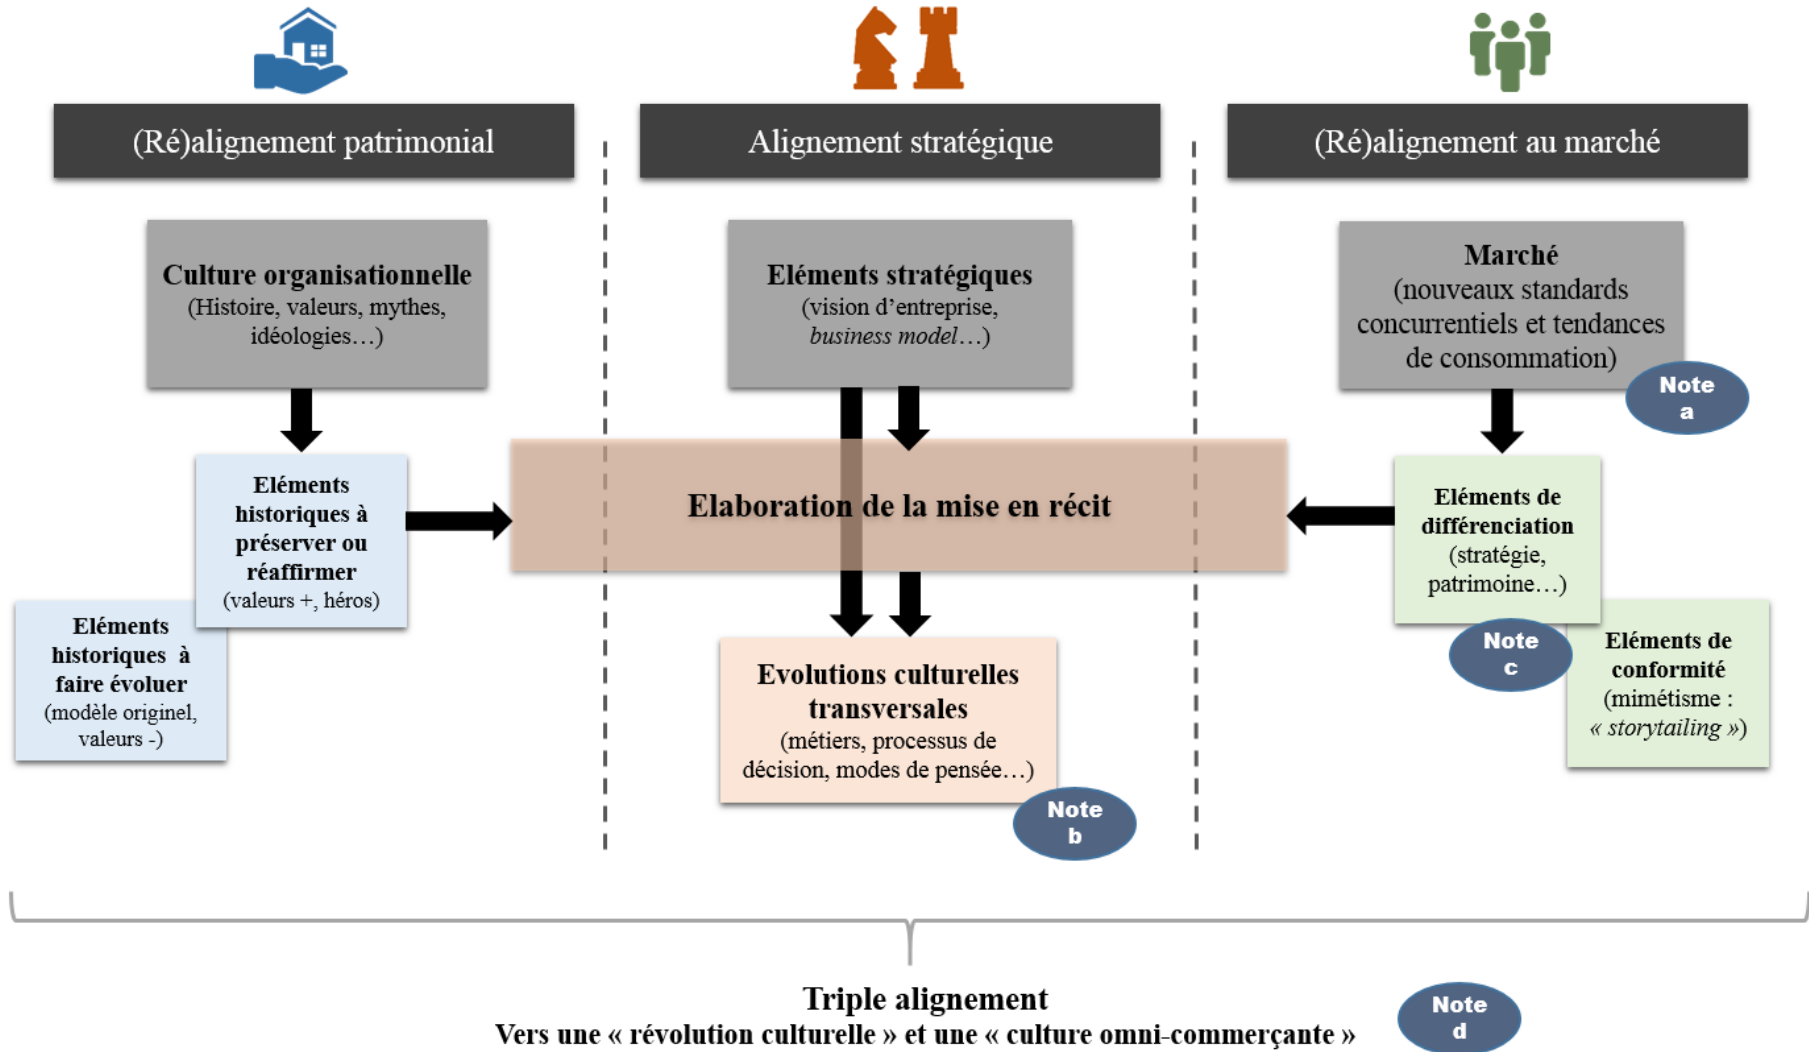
(Ré)alignement patrimonial

Alignement stratégique

(Ré)alignement au marché

Culture organisationnelle (Histoire, valeurs, mythes, idéologies…)

Eléments stratégiques (vision d'entreprise, *business model*…)

Marché (nouveaux standards concurrentiels et tendances de consommation)

Note a

Eléments historiques à préserver ou réaffirmer (valeurs +, héros)

Elaboration de la mise en récit

Eléments de différenciation (stratégie, patrimoine…)

Eléments historiques à faire évoluer (modèle originel, valeurs -)

Evolutions culturelles transversales (métiers, processus de décision, modes de pensée…)

Note b

Note c

Eléments de conformité (mimétisme : « *storytailing* »)

Triple alignement
Vers une « révolution culturelle » et une « culture omni-commerçante »

Note d